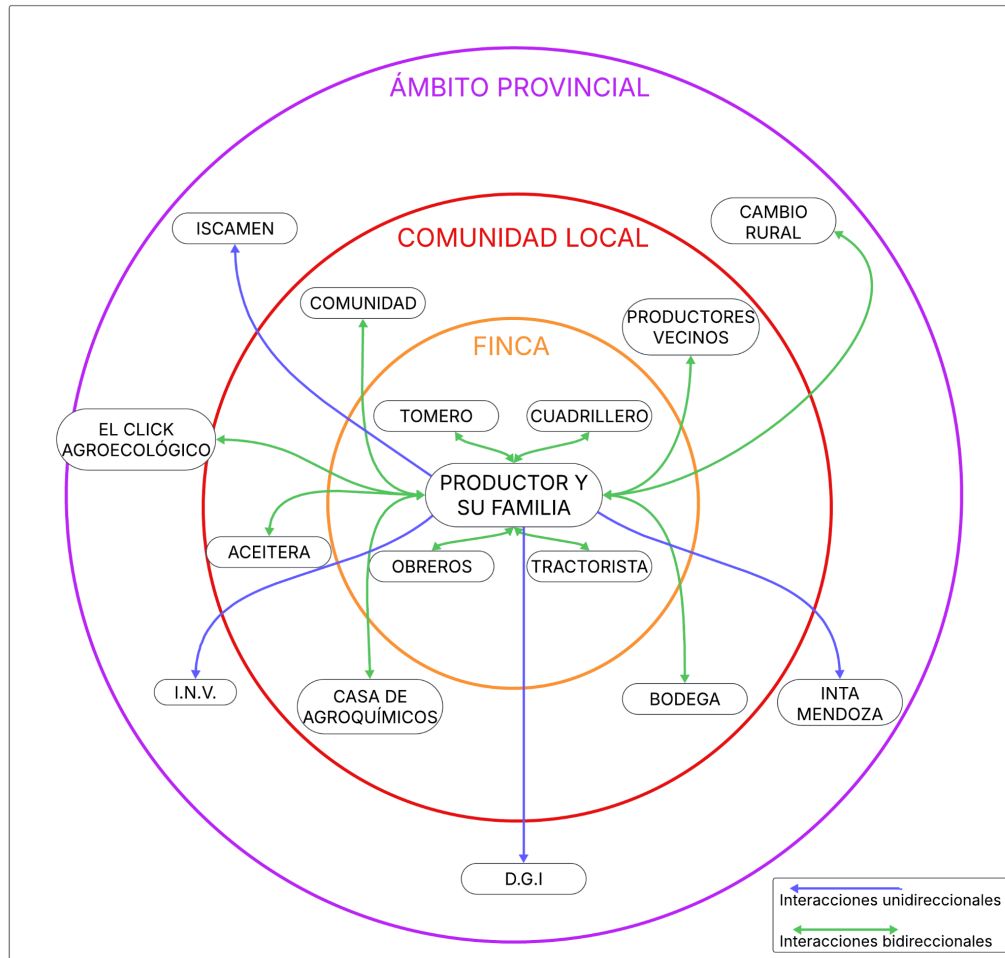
ÁMBITO PROVINCIAL

COMUNIDAD LOCAL

FINCA

ISCAMEN

CAMBIO RURAL

COMUNIDAD

PRODUCTORES VECINOS

EL CLICK AGROECOLÓGICO

TOMERO

CUADRILLERO

PRODUCTOR Y SU FAMILIA

ACEITERA

OBREROS

TRACTORISTA

I.N.V.

CASA DE AGROQUÍMICOS

BODEGA

INTA MENDOZA

D.G.I

Interacciones unidireccionales

Interacciones bidireccionales